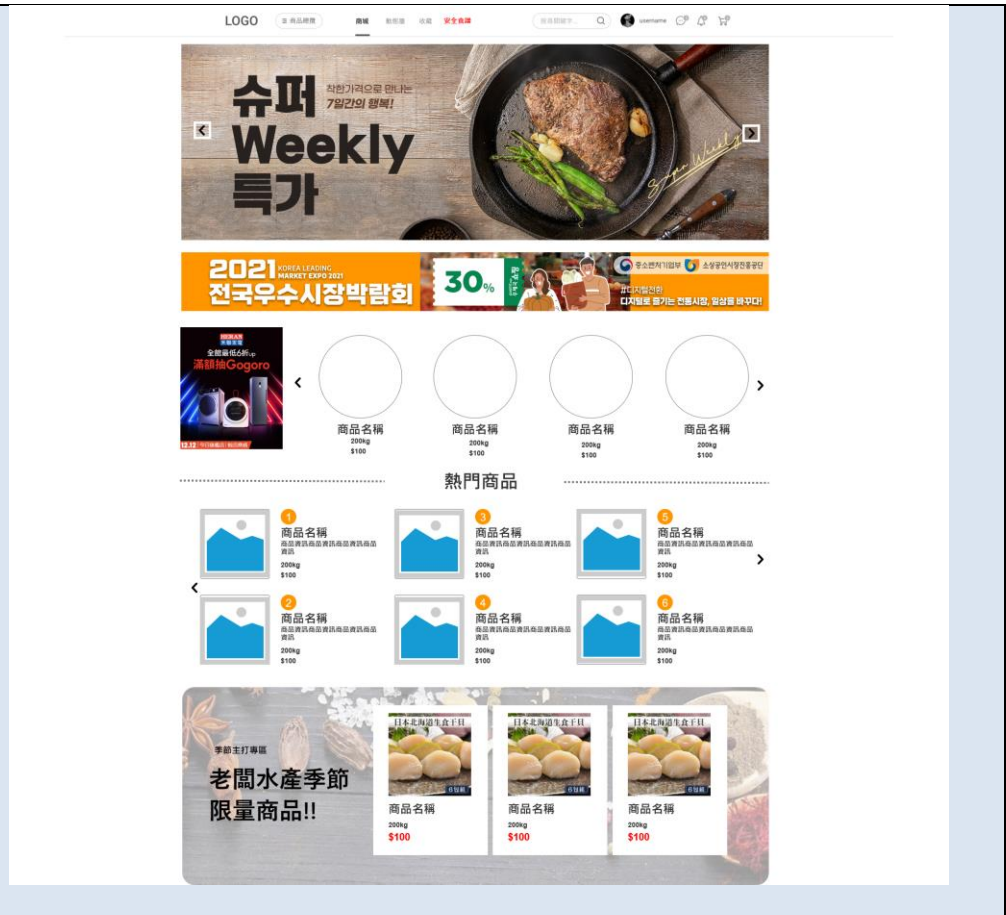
LOGO ≡ 商品種類 商城 動態牆 收藏 安全食譜 username

슈퍼 Weekly 특가
착한가격으로 만나는 7일간의 행복!

2021 KOREA LEADING MARKET EXPO 2021
전국우수시장박람회
30%
중소벤처기업부 소상공인시장진흥공단
#디지털전환
디지털로 앞기는 전통시장, 일상을 바꾸다!

全館最低6折up
滿額抽Gogoro
12.12

商品名稱
200kg
$100

商品名稱
200kg
$100

商品名稱
200kg
$100

商品名稱
200kg
$100

熱門商品

1
商品名稱
商品資訊商品資訊商品資訊商品資訊
200kg
$100

3
商品名稱
商品資訊商品資訊商品資訊商品資訊
200kg
$100

5
商品名稱
商品資訊商品資訊商品資訊商品資訊
200kg
$100

2
商品名稱
商品資訊商品資訊商品資訊商品資訊
200kg
$100

4
商品名稱
商品資訊商品資訊商品資訊商品資訊
200kg
$100

6
商品名稱
商品資訊商品資訊商品資訊商品資訊
200kg
$100

季節主打專區
老闆水產季節
限量商品!!

日本北海道生食干貝
商品名稱
200kg
$100

日本北海道生食干貝
商品名稱
200kg
$100

日本北海道生食干貝
商品名稱
200kg
$100